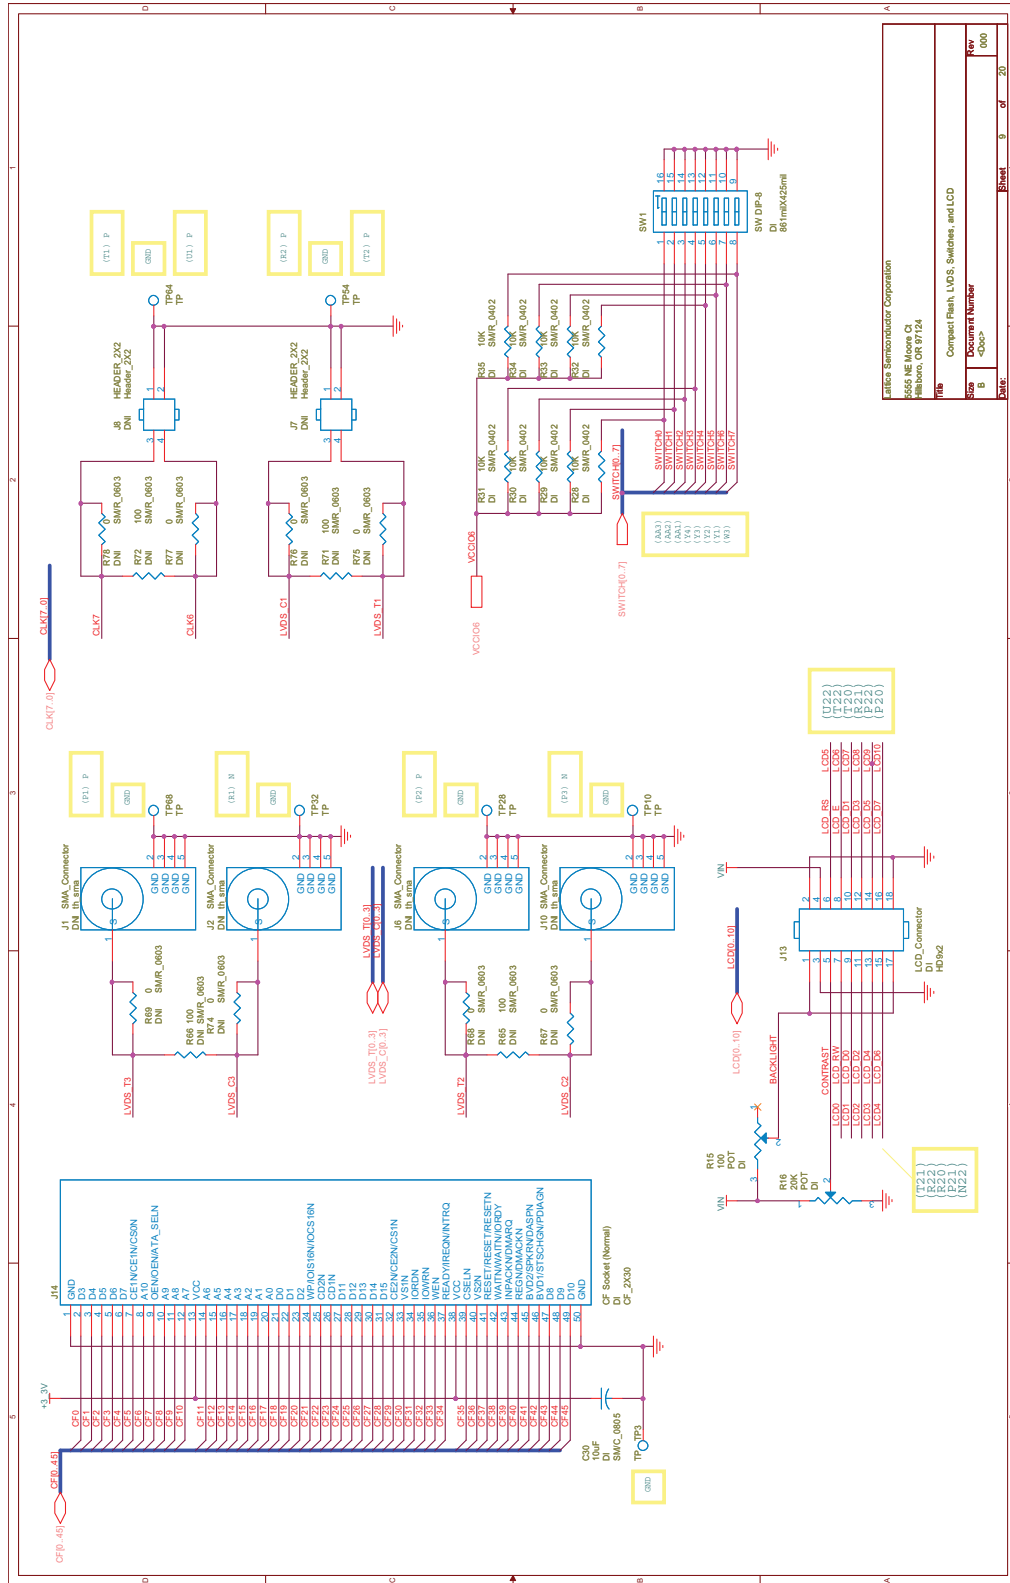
Lattice Semiconductor Corporation
5555 NE Moore Ct
Hillsboro, OR 97124

Title
Compact Flash, LVDS, Switches, and LCD

Size B
Document Number <Doc>
Rev 000

Date:
Sheet 9 of 20

D C B A
1 2 3 4 5

SW1
SW DIP-8
DI
661milX425mil

SWITCH0 SWITCH1 SWITCH2 SWITCH3 SWITCH4 SWITCH5 SWITCH6 SWITCH7
SWITCH[0..7]

R35 DI 10K SM/R_0402
R34 DI 10K SM/R_0402
R33 DI 10K SM/R_0402
R32 DI 10K SM/R_0402
R31 DI 10K SM/R_0402
R30 DI 10K SM/R_0402
R29 DI 10K SM/R_0402
R28 DI 10K SM/R_0402

VCCIO6

(AA3) (AA2) (AA1) (Y4) (Y3) (Y2) (Y1) (W3)

(T1) P GND (U1) P
(R2) P GND (T2) P

TP64 TP
TP54 TP

J8 DNI HEADER_2X2 Header_2X2
J7 DNI HEADER_2X2 Header_2X2

R78 DNI 0 SM/R_0603
R72 DNI 100 SM/R_0603
R77 DNI 0 SM/R_0603
R76 DNI 0 SM/R_0603
R71 DNI 100 SM/R_0603
R75 DNI 0 SM/R_0603

CLK7 CLK6
CLK[7..0]
LVDS_C1 LVDS_T1

(P1) P GND (R1) N GND (P2) P GND (P3) N GND

TP68 TP TP32 TP TP28 TP TP10 TP

J1 SMA_Connector DNI th sma
J2 SMA_Connector DNI th sma
J6 SMA_Connector DNI th sma
J10 SMA_Connector DNI th sma

GND GND GND GND

R69 DNI 0 SM/R_0603
R66 DNI 100 SM/R_0603
R74 DNI 0 SM/R_0603
R68 DNI 0 SM/R_0603
R65 DNI 100 SM/R_0603
R67 DNI 0 SM/R_0603

LVDS_T3 LVDS_C3 LVDS_T2 LVDS_C2
LVDS_T[0..3]
LVDS_C[0..3]

(U22) (T22) (T20) (R21) (R22) (P20)

LCD_RS LCD_E LCD_D1 LCD_D3 LCD_D5 LCD_D7
LCD5 LCD6 LCD7 LCD8 LCD9 LCD10

VIN
LCD[0..10]
J13
LCD_Connector DI HD9x2

BACKLIGHT CONTRAST LCD_RW LCD_D0 LCD_D2 LCD_D4 LCD_D6
LCD0 LCD1 LCD2 LCD3 LCD4

R15 100 POT DI
R16 20K POT DI

(T21) (R22) (R20) (P21) (N22)

J14
GND D3 D4 D5 D6 D7 CE1N/CE1N/CS0N A10 OEN/OEN/ATA_SELN A9 A8 A7 VCC A6 A5 A4 A3 A2 A1 A0 D0 D1 D2 WP/IOIS16N/IOCS16N CD2N CD1N D11 D12 D13 D14 D15 CE2N/CE2N/CS1N VS1N IORDN IOWRN WEN READY/IREQN/INTRQ VCC CSELN VS2N RESET/RESET/RESETN WAITN/WAITN/IORDY INPACKN/DMARQ REGN/DMACKN BVD2/SPKRN/DASPN BVD1/STSCHGN/PDIAGN D8 D9 D10 GND

CF Socket (Normal)
DI
CF_2X30

+3_3V
CF0 CF1 CF2 CF3 CF4 CF5 CF6 CF7 CF8 CF9 CF10 CF11 CF12 CF13 CF14 CF15 CF16 CF17 CF18 CF19 CF20 CF21 CF22 CF23 CF24 CF25 CF26 CF27 CF28 CF29 CF30 CF31 CF32 CF33 CF34 CF35 CF36 CF37 CF38 CF39 CF40 CF41 CF42 CF43 CF44 CF45
CF[0..45]

C30 10uF DI SM/C_0805
TP3 TP
GND